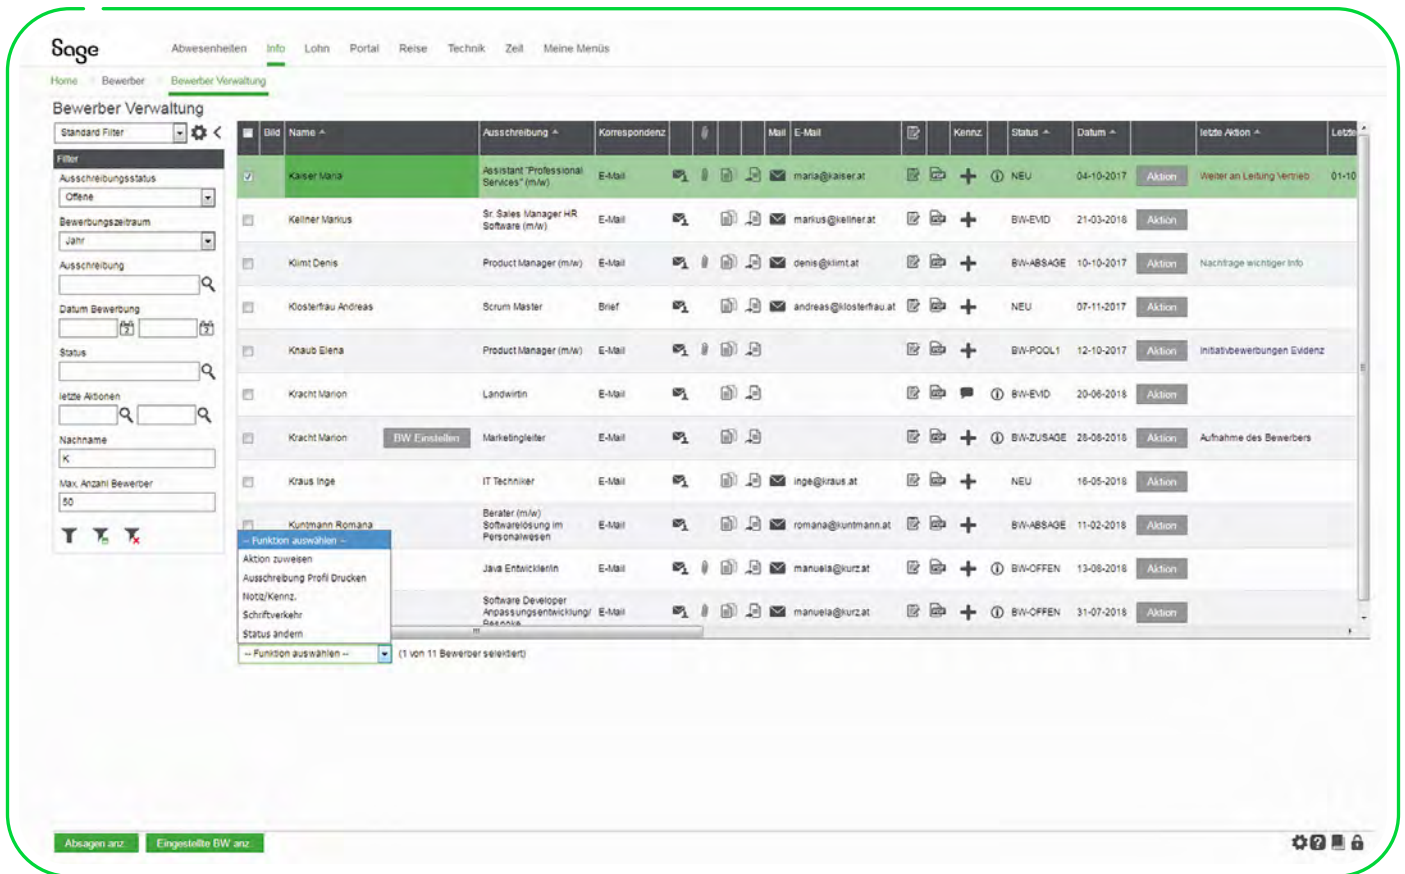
Sage

Abwesenheiten Info Lohn Portal Reise Technik Zeit Meine Menüs

Home Bewerber Bewerber Verwaltung

Bewerber Verwaltung

Standard Filter

Filter

Ausschreibungsstatus
Offene

Bewerbungszeitraum
Jahr

Ausschreibung

Datum Bewerbung

Status

letzte Aktionen

Nachname
K

Max. Anzahl Bewerber
50

| | Bild | Name | Ausschreibung | Korrespondenz | | Mail | E-Mail | Kennz | Status | Datum | | letzte Aktion | Letzte |
|---|---|---|---|---|---|---|---|---|---|---|---|---|---|
| | | Kaiser Maria | Assistant "Professional Services" (m/w) | E-Mail | | | maria@kaiser.at | | NEU | 04-10-2017 | Aktion | Weiter an Leitung Vertrieb | 01-10 |
| | | Kellner Markus | Sr. Sales Manager HR Software (m/w) | E-Mail | | | markus@kellner.at | | BW-EVID | 21-03-2018 | Aktion | | |
| | | Klimt Denis | Product Manager (m/w) | E-Mail | | | denis@klimt.at | | BW-ABSAGE | 10-10-2017 | Aktion | Nachfrage wichtiger Info | |
| | | Klosterfrau Andreas | Scrum Master | Brief | | | andreas@klosterfrau.at | | NEU | 07-11-2017 | Aktion | | |
| | | Knaub Elena | Product Manager (m/w) | E-Mail | | | | | BW-POOL1 | 12-10-2017 | Aktion | Initiativbewerbungen Evidenz | |
| | | Kracht Marion | Landwirtin | E-Mail | | | | | BW-EVID | 20-06-2018 | Aktion | | |
| | | Kracht Marion BW Einstellen | Marketingleiter | E-Mail | | | | | BW-ZUSAGE | 28-06-2018 | Aktion | Aufnahme des Bewerbers | |
| | | Kraus Inge | IT Techniker | E-Mail | | | inge@kraus.at | | NEU | 16-05-2018 | Aktion | | |
| | | Kuntmann Romana | Berater (m/w) Softwarelösung im Personalwesen | E-Mail | | | romana@kuntmann.at | | BW-ABSAGE | 11-02-2018 | Aktion | | |
| | | | Java Entwicklerin | E-Mail | | | manuela@kurz.at | | BW-OFFEN | 13-08-2018 | Aktion | | |
| | | | Software Developer Anpassungsentwicklung/ Releaso | E-Mail | | | manuela@kurz.at | | BW-OFFEN | 31-07-2018 | Aktion | | |

-- Funktion auswählen --
Aktion zuweisen
Ausschreibung Profil Drucken
Notiz/Kennz.
Schriftverkehr
Status ändern

-- Funktion auswählen -- (1 von 11 Bewerber selektiert)

Absagen anz. Eingestellte BW anz.